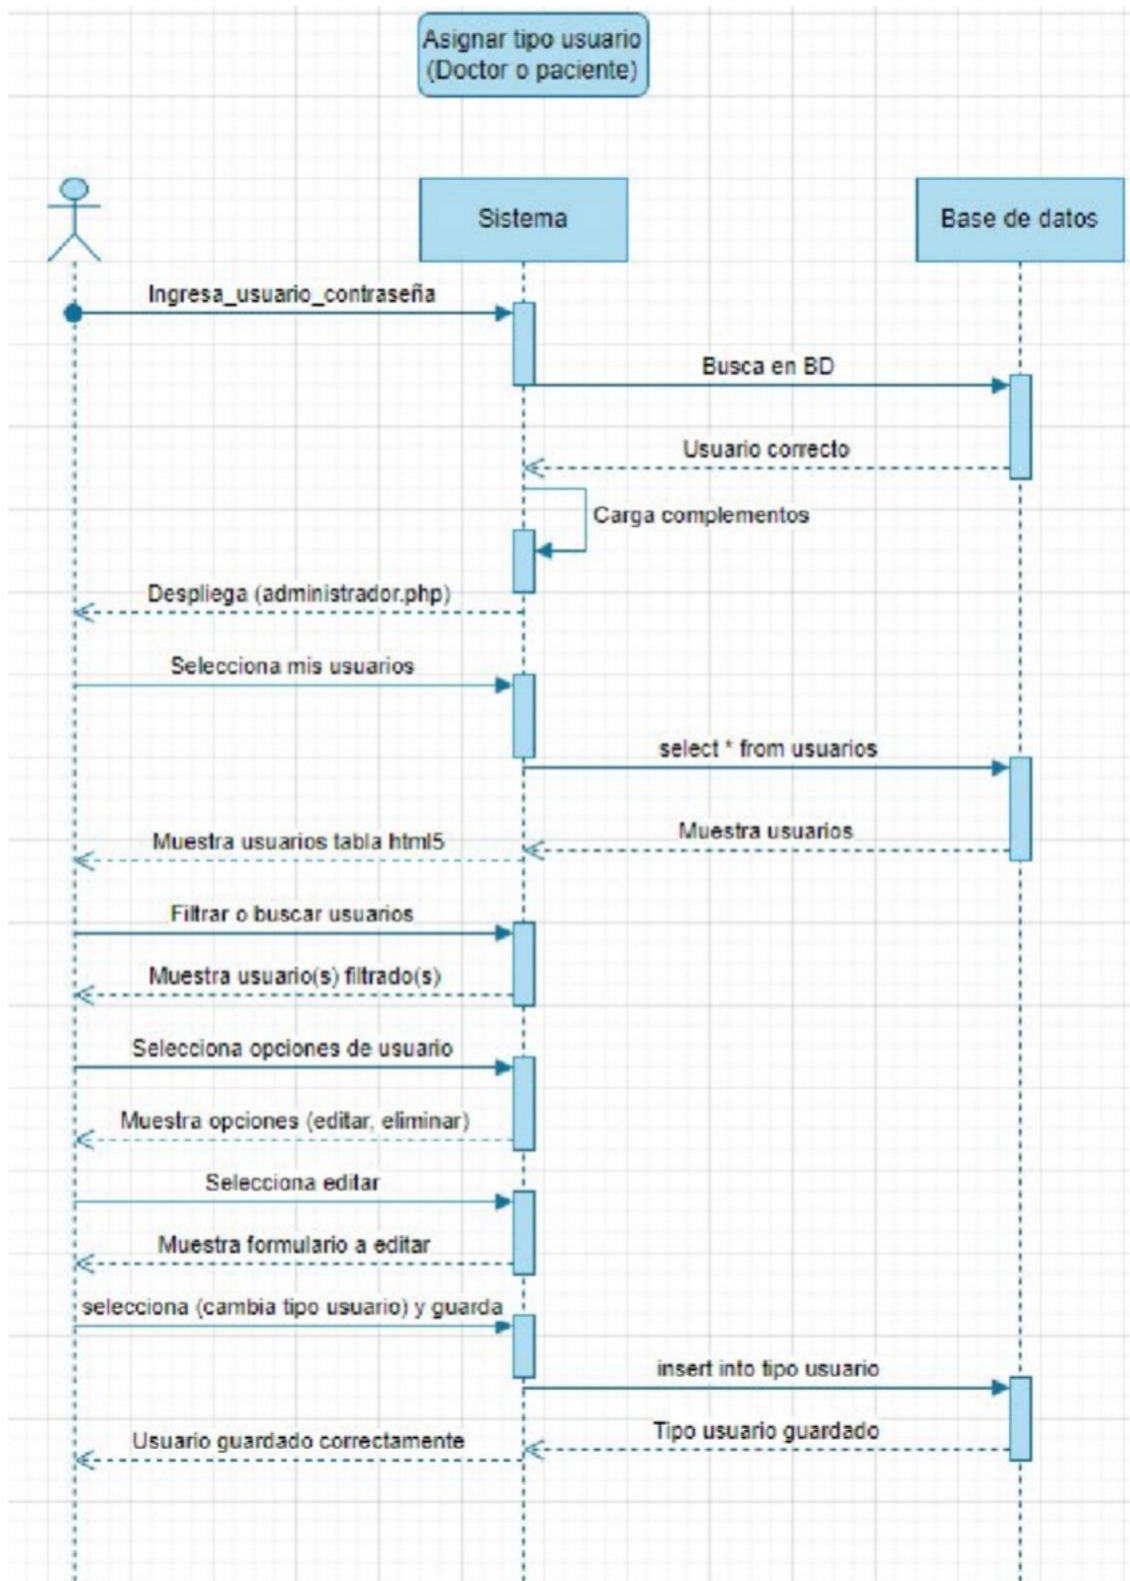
Asignar tipo usuario
(Doctor o paciente)

Sistema

Base de datos

Ingresa_usuario_contraseña

Busca en BD

Usuario correcto

Carga complementos

Despliega (administrador.php)

Selecciona mis usuarios

select * from usuarios

Muestra usuarios

Muestra usuarios tabla html5

Filtrar o buscar usuarios

Muestra usuario(s) filtrado(s)

Selecciona opciones de usuario

Muestra opciones (editar, eliminar)

Selecciona editar

Muestra formulario a editar

selecciona (cambia tipo usuario) y guarda

insert into tipo usuario

Tipo usuario guardado

Usuario guardado correctamente